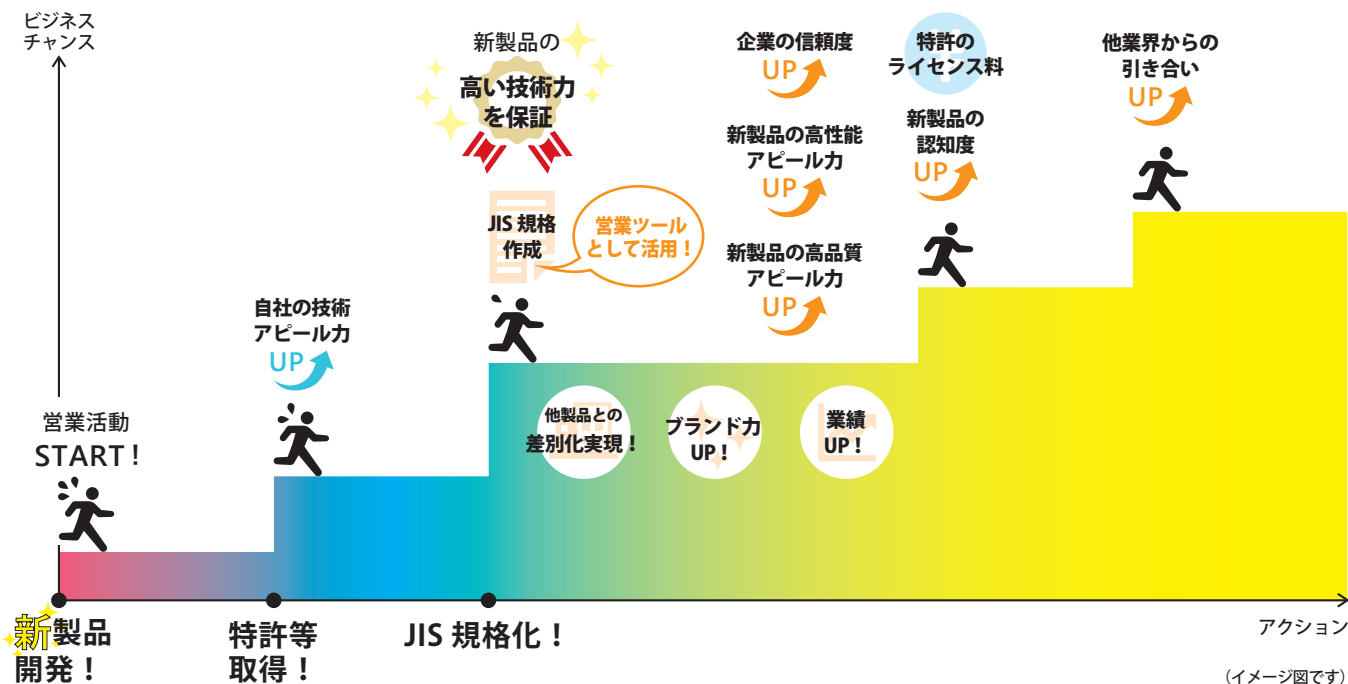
ビジネスチャンス

新製品の
高い技術力を保証

企業の信頼度
UP

特許の
ライセンス料

他業界からの
引き合い
UP

新製品の高性能
アピール力
UP

新製品の
認知度
UP

JIS 規格
作成

営業ツール
として活用！

新製品の高品質
アピール力
UP

自社の技術
アピール力
UP

営業活動
START！

他製品との
差別化実現！

ブランド力
UP！

業績
UP！

新製品
開発！

特許等
取得！

JIS 規格化！

アクション

（イメージ図です）